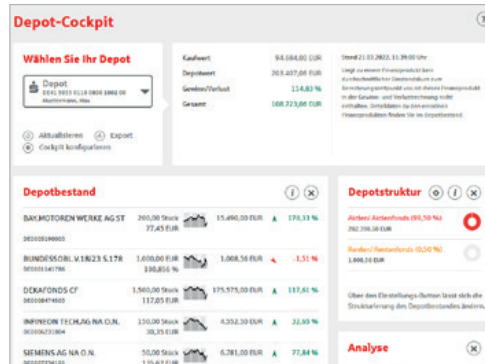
Depot-Cockpit

Wählen Sie Ihr Depot

Depot
DE41 5055 0110 0000 1002 00
Mustermann, Max

Aktualisieren
Export
Cockpit konfigurieren

| Kaufwert | 94.084,00 EUR |
|---|---|
| Depotwert | 203.407,00 EUR |
| Gewinn/Verlust | 114,83 % |
| Gesamt | 108.323,00 EUR |

Stand 21.03.2022, 11:39:00 Uhr

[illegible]

Depotbestand

| BAY.MOTOREN WERKE AG ST 000005190003 | 200,00 Stück 77,45 EUR | 15.490,00 EUR | 170,33 % |
|---|---|---|---|
| BUNDESSOBL.V.18/23 S.178 000001141786 | 1.000,00 EUR 100,856 % | 1.008,56 EUR | -1,51 % |
| DEKAFONDS CF 000008474505 | 1.500,00 Stück 117,05 EUR | 175.575,00 EUR | 117,61 % |
| INFINEON TECH.AG NA O.N. 000006231004 | 150,00 Stück 30,35 EUR | 4.552,50 EUR | 32,93 % |
| SIEMENS AG NA O.N. | 50,00 Stück | 6.781,00 EUR | 77,84 % |

Depotstruktur

Aktien/ Aktienfonds (99,50 %)
202.398,50 EUR

Renten/ Rentenfonds (0,50 %)
1.008,56 EUR

Über den Einstellungs-Button lässt sich die Strukturierung des Depotbestandes ändern.

Analyse